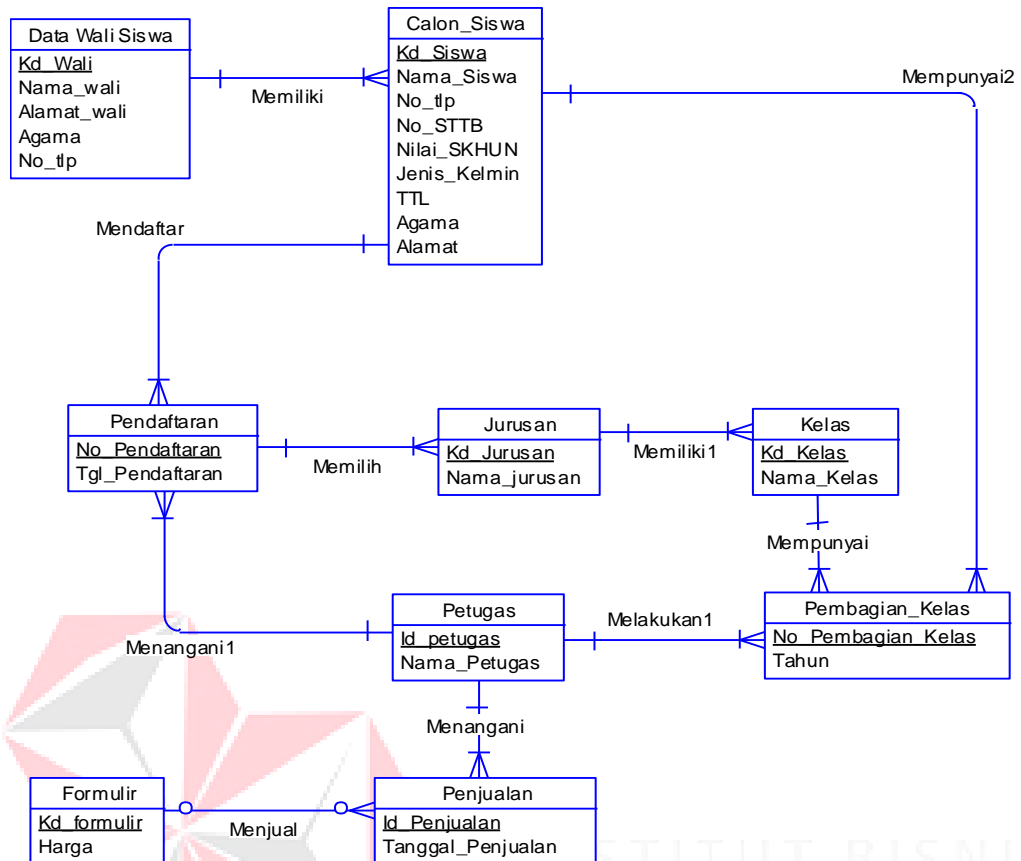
Data Wali Siswa
Kd_Wali
Nama_wali
Alamat_wali
Agama
No_tlp

Memiliki

Calon_Siswa
Kd_Siswa
Nama_Siswa
No_tlp
No_STTB
Nilai_SKHUN
Jenis_Kelmin
TTL
Agama
Alamat

Mempunyai2

Mendaftar

Pendaftaran
No_Pendaftaran
Tgl_Pendaftaran

Memilih

Jurusan
Kd_Jurusan
Nama_jurusan

Memiliki1

Kelas
Kd_Kelas
Nama_Kelas

Mempunyai

Menangani1

Petugas
Id_petugas
Nama_Petugas

Melakukan1

Pembagian_Kelas
No_Pembagian_Kelas
Tahun

Menangani

Formulir
Kd_formulir
Harga

Menjual

Penjualan
Id_Penjualan
Tanggal_Penjualan

STITUT BISNI